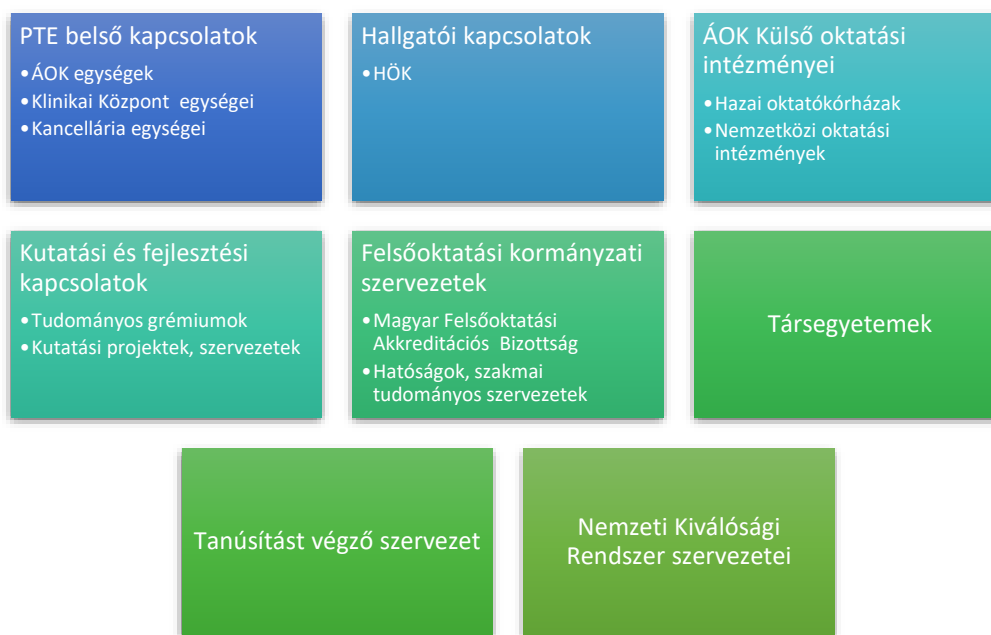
PTE belső kapcsolatok
•ÁOK egységek
•Klinikai Központ egységei
•Kancellária egységei

Hallgatói kapcsolatok
•HÖK

ÁOK Külső oktatási intézményei
•Hazai oktatókórházak
•Nemzetközi oktatási intézmények

Kutatási és fejlesztési kapcsolatok
•Tudományos grémiumok
•Kutatási projektek, szervezetek

Felsőoktatási kormányzati szervezetek
•Magyar Felsőoktatási Akkreditációs Bizottság
•Hatóságok, szakmai tudományos szervezetek

Társegyetemek

Tanúsítást végző szervezet

Nemzeti Kiválósági Rendszer szervezetei